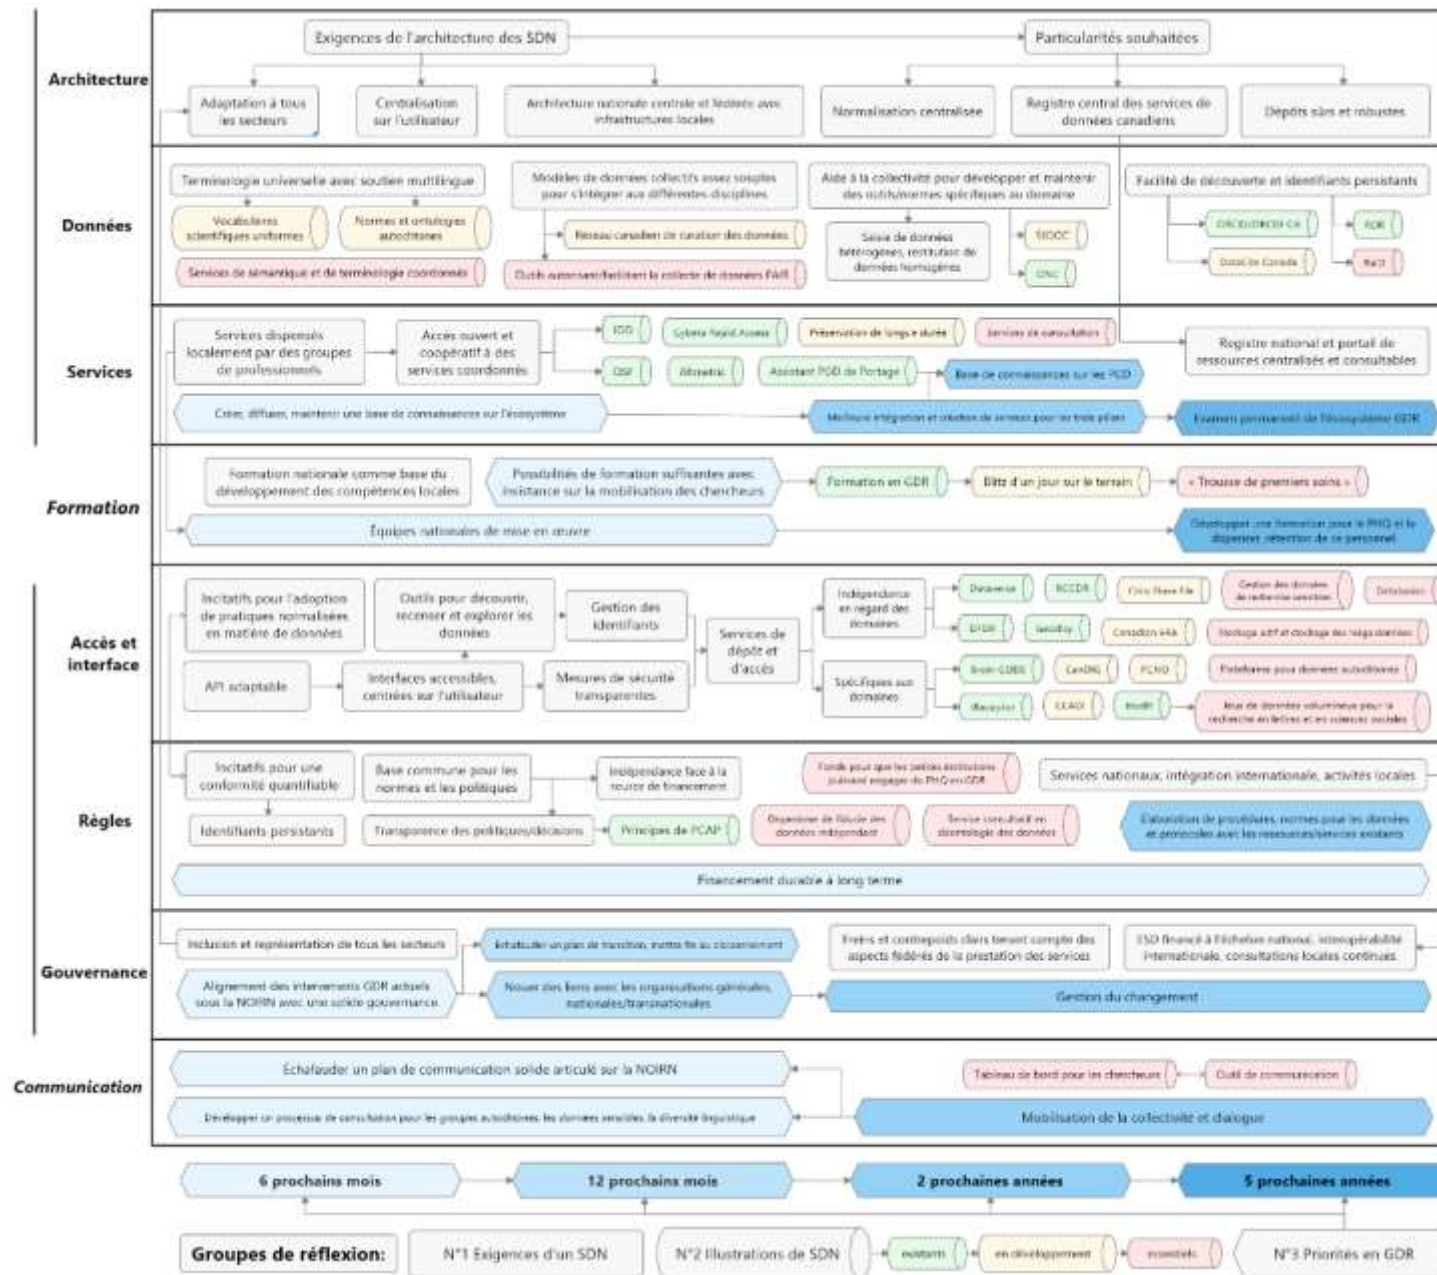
Architecture

Exigences de l'architecture des SDN

Particularités souhaitées

Adaptation à tous les secteurs

Centralisation sur l'utilisateur

Architecture nationale centrale et fédérée avec infrastructures locales

Normalisation centralisée

Registre central des services de données canadiens

Dépôts sûrs et robustes

Données

Terminologie universelle avec soutien multilingue

Vocabulaires scientifiques uniformes

Normes et ontologies autochtones

Services de sémantique et de terminologie coordonnés

Modèles de données collectifs assez souples pour s'intégrer aux différentes disciplines

Réseau canadien de curation des données

Outils autorisant/facilitant la collecte de données FAIR

Aide à la collectivité pour développer et maintenir des outils/normes spécifiques au domaine

Saisie de données hétérogènes, restitution de données homogènes

SDOC

CNC

Facilité de découverte et identifiants persistants

ORCID/ORCID-CA

ROR

DataCite Canada

RAiD

Services

Services dispensés localement par des groupes de professionnels

Accès ouvert et coopératif à des services coordonnés

IGD

Globus Rapid Access

Préservation de longue durée

Services de consultation

OSF

Alexandria

Assistant PGD de Portage

Base de connaissances sur les PGD

Registre national et portail de ressources centralisées et consultables

Créer, diffuser, maintenir une base de connaissances sur l'écosystème

Meilleure intégration et création de services pour les trois piliers

Examen permanent de l'écosystème GDR

Formation

Formation nationale comme base du développement des compétences locales

Possibilités de formation suffisantes avec insistance sur la mobilisation des chercheurs

Formation en GDR

Blitz d'un jour sur le terrain

« Trousse de premiers soins »

Équipes nationales de mise en œuvre

Développer une formation pour le PHQ et le dispenser rétention de ce personnel

Accès et interface

Incitatifs pour l'adoption de pratiques normalisées en matière de données

Outils pour découvrir, recenser et explorer les données

Gestion des identifiants

Services de dépôt et d'accès

Indépendance en regard des domaines

Dataverse

RCCDR

Civic Share File

Gestion des données de recherche sensibles

Databases

DFDR

Geodisy

Canadian eRA

Stockage actif et stockage des mégadonnées

API adaptable

Interfaces accessibles, centrées sur l'utilisateur

Mesures de sécurité transparentes

Spécifiques aux domaines

Brain-CODE

CanDIG

FCMO

Plateforme pour données autochtones

iReceptor

CCADI

ModIt

Jeux de données volumineux pour la recherche en lettres et en sciences sociales

Règles

Incitatifs pour une conformité quantifiable

Base commune pour les normes et les politiques

Indépendance face à la source de financement

Fonds pour que les petites institutions puissent engager du PHQ en GDR

Services nationaux, intégration internationale, activités locales

Identifiants persistants

Transparence des politiques/décisions

Principes de PCAP

Organisme de fiducie des données indépendant

Service consultatif en déontologie des données

Élaboration de procédures, normes pour les données et protocoles avec les ressources/services existants

Financement durable à long terme

Gouvernance

Inclusion et représentation de tous les secteurs

Échafauder un plan de transition, mettre fin au cloisonnement

Freins et contrepoids clairs tenant compte des aspects fédérés de la prestation des services

ESD financé à l'échelon national, interopérabilité internationale, consultations locales continues

Alignement des intervenants GDR actuels sous la NOIRN avec une solide gouvernance

Nouer des liens avec les organisations générales, nationales/transnationales

Gestion du changement

Communication

Échafauder un plan de communication solide articulé sur la NOIRN

Tableau de bord pour les chercheurs

Outil de communication

Développer un processus de consultation pour les groupes autochtones, les données sensibles, la diversité linguistique

Mobilisation de la collectivité et dialogue

6 prochains mois

12 prochains mois

2 prochaines années

5 prochaines années

Groupes de réflexion:

N°1 Exigences d'un SDN

N°2 Illustrations de SDN

existants

en développement

essentiels

N°3 Priorités en GDR